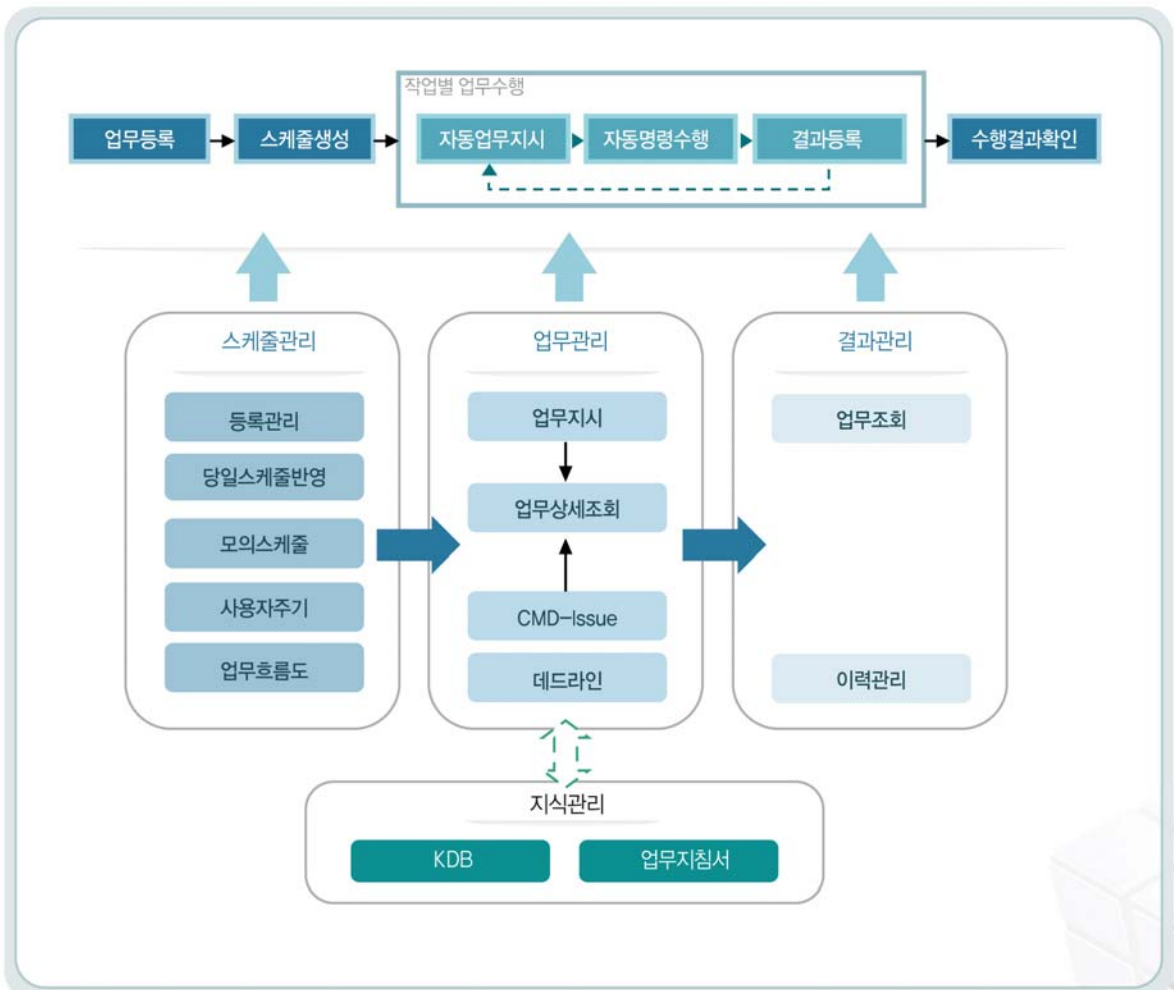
작업별 업무수행

업무등록 스케줄생성 자동업무지시 자동명령수행 결과등록 수행결과확인

스케줄관리

등록관리

당일스케줄반영

모의스케줄

사용자주기

업무흐름도

업무관리

업무지시

업무상세조회

CMD-Issue

데드라인

결과관리

업무조회

이력관리

지식관리

KDB

업무지침서